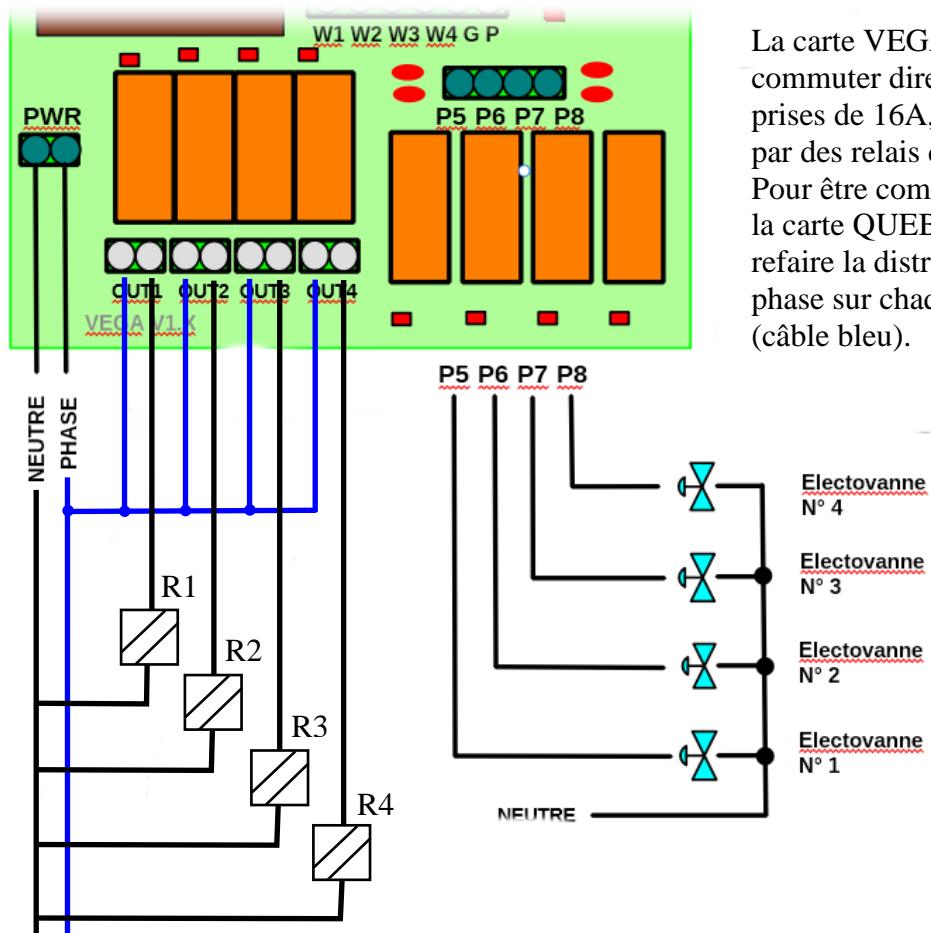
W1 W2 W3 W4 G P

PWR

P5 P6 P7 P8

OUT1 OUT2 OUT3 OUT4

VEGA V1.X

La carte VEG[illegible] commuter dire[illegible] prises de 16A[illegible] par des relais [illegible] Pour être com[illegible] la carte QUEE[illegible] refaire la distr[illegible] phase sur chac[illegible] (câble bleu).

NEUTRE

PHASE

R1

R2

R3

R4

P5 P6 P7 P8

Electovanne N° 4

Electovanne N° 3

Electovanne N° 2

Electovanne N° 1

NEUTRE